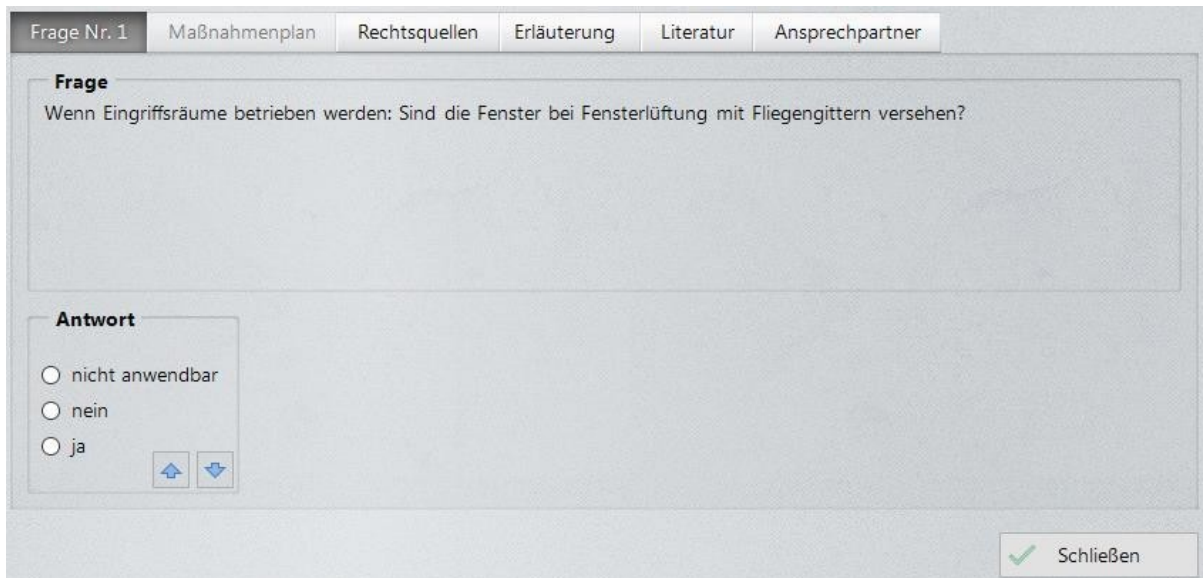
Frage Nr. 1 | Maßnahmenplan | Rechtsquellen | Erläuterung | Literatur | Ansprechpartner

Frage

Wenn Eingriffsräume betrieben werden: Sind die Fenster bei Fensterlüftung mit Fliegengittern versehen?

Antwort

nicht anwendbar

nein

ja

Schließen